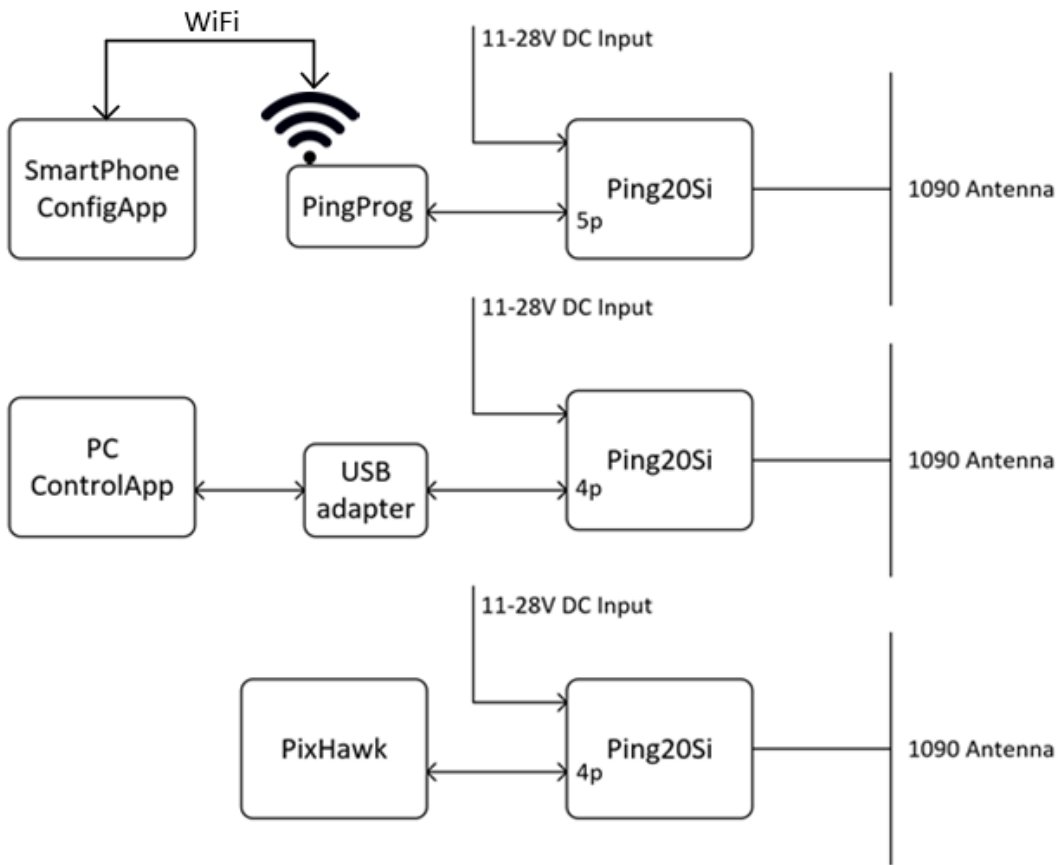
WiFi

11-28V DC Input

SmartPhone ConfigApp

PingProg

Ping20Si
5p

1090 Antenna

11-28V DC Input

PC ControlApp

USB adapter

Ping20Si
4p

1090 Antenna

11-28V DC Input

PixHawk

Ping20Si
4p

1090 Antenna